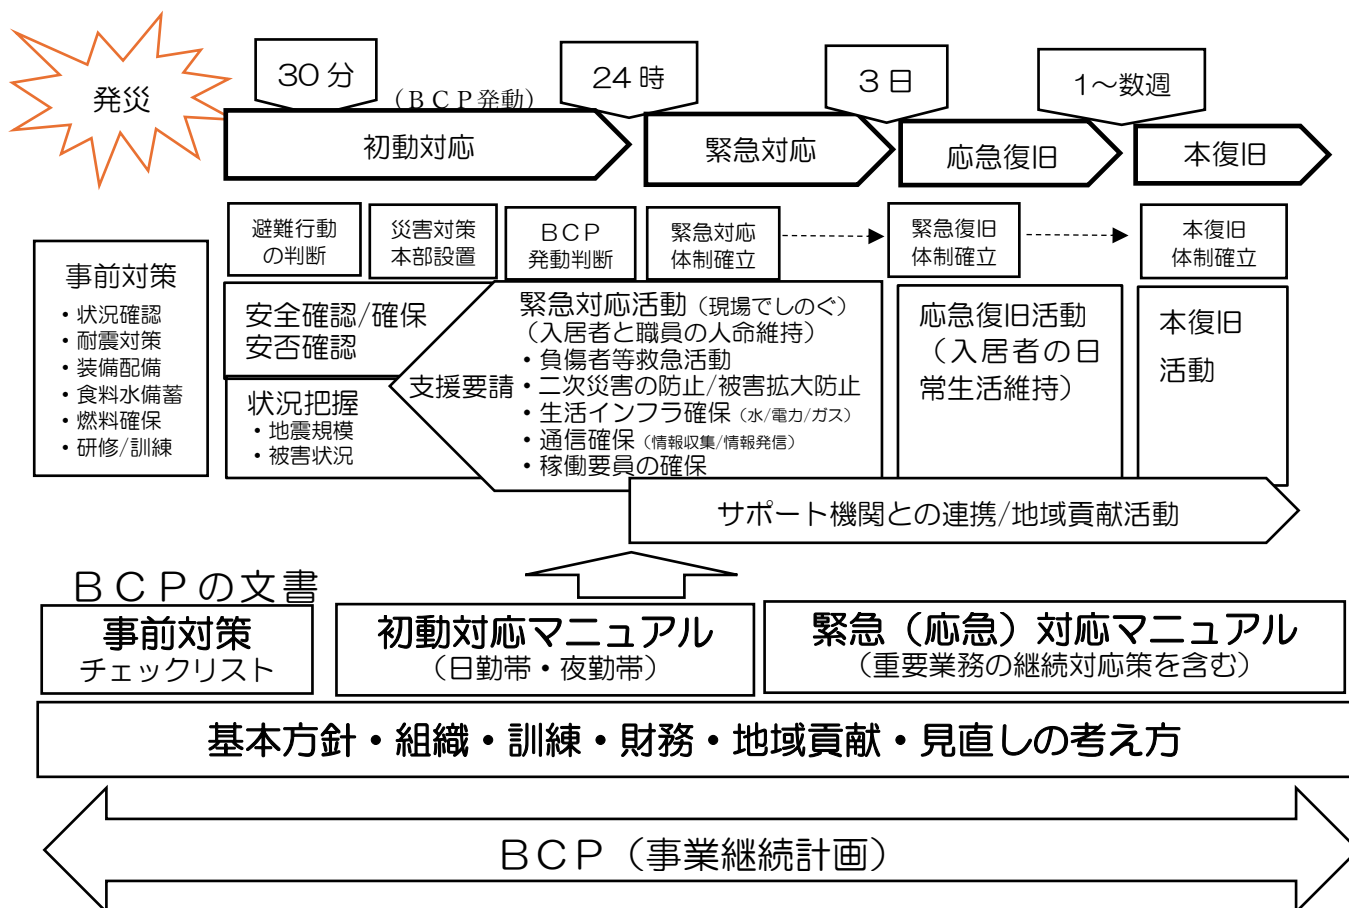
発災

30分

（ＢＣＰ発動）

24時

３日

1～数週

初動対応

緊急対応

応急復旧

本復旧

避難行動の判断

災害対策本部設置

ＢＣＰ発動判断

緊急対応体制確立

緊急復旧体制確立

本復旧体制確立

事前対策
・状況確認
・耐震対策
・装備配備
・食料水備蓄
・燃料確保
・研修/訓練

安全確認/確保
安否確認

状況把握
・地震規模
・被害状況

支援要請

緊急対応活動（現場でしのぐ）
（入居者と職員の人命維持）
・負傷者等救急活動
・二次災害の防止/被害拡大防止
・生活インフラ確保（水/電力/ガス）
・通信確保（情報収集/情報発信）
・稼働要員の確保

応急復旧活動
（入居者の日常生活維持）

本復旧
活動

サポート機関との連携/地域貢献活動

ＢＣＰの文書

事前対策
チェックリスト

初動対応マニュアル
（日勤帯・夜勤帯）

緊急（応急）対応マニュアル
（重要業務の継続対応策を含む）

基本方針・組織・訓練・財務・地域貢献・見直しの考え方

ＢＣＰ（事業継続計画）